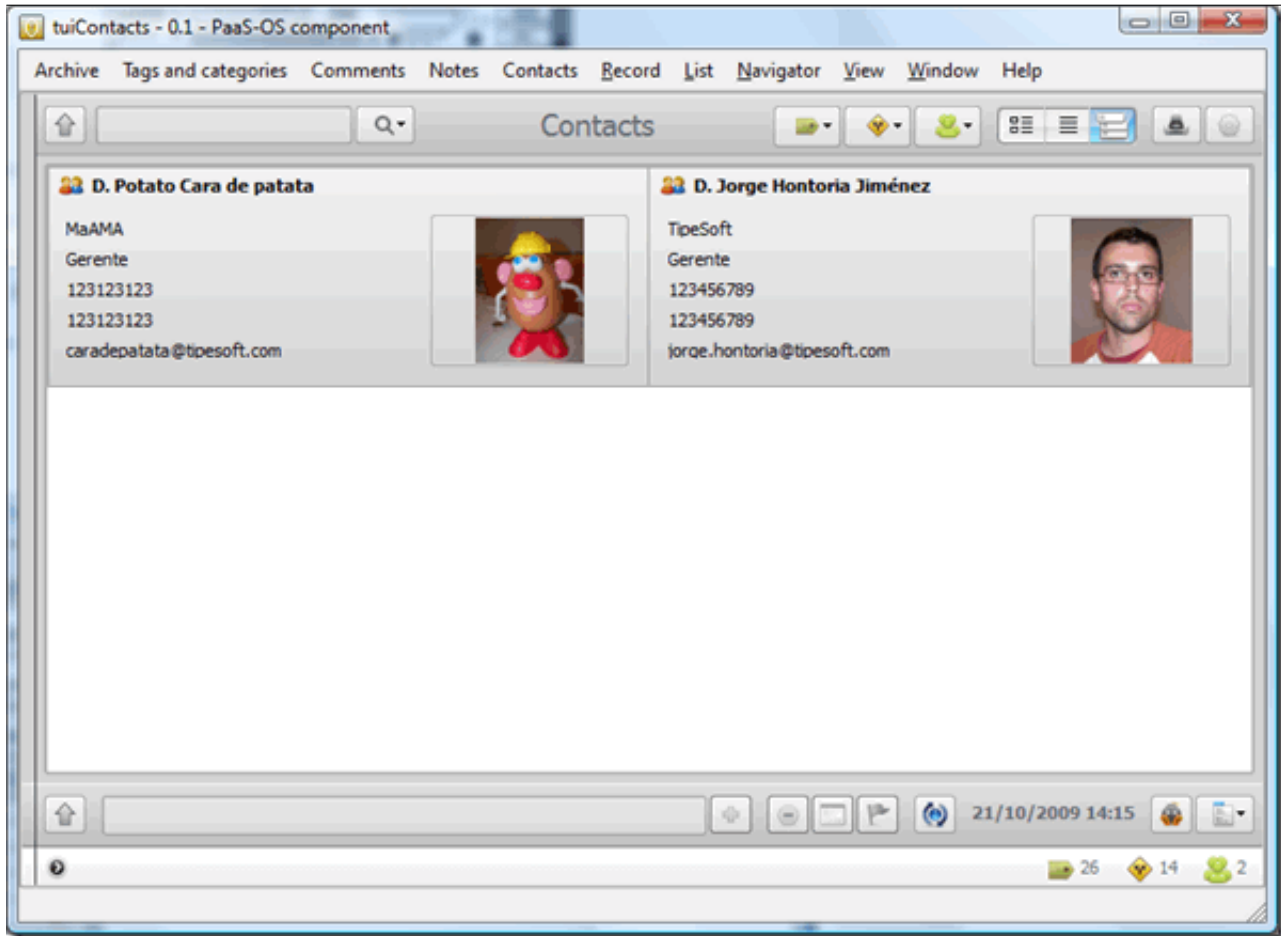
tuiContacts - 0.1 - PaaS-OS component

Archive Tags and categories Comments Notes Contacts Record List Navigator View Window Help

Contacts

D. Potato Cara de patata

MaAMA
Gerente
123123123
123123123
caradepatata@tipesoft.com

D. Jorge Hontoria Jiménez

TipeSoft
Gerente
123456789
123456789
jorge.hontoria@tipesoft.com

21/10/2009 14:15

26 14 2